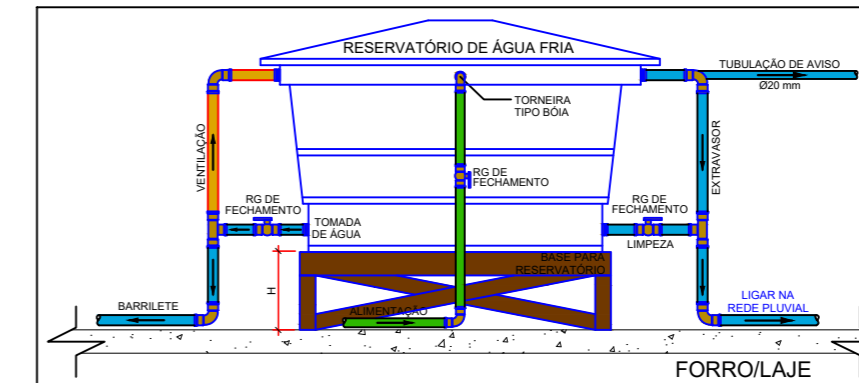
RESERVATÓRIO DE ÁGUA FRIA

TUBULAÇÃO DE AVISO
Ø20 mm

TORNEIRA
TIPO BÓIA

VENTILAÇÃO

RG DE
FECHAMENTO

EXTRAVASOR

RG DE
FECHAMENTO

RG DE
FECHAMENTO

TOMADA
DE ÁGUA

LIMPEZA

BASE PARA
RESERVATÓRIO

H

BARRILETE

ALIMENTAÇÃO

LIGAR NA
REDE PLUVIAL

FORRO/LAJE